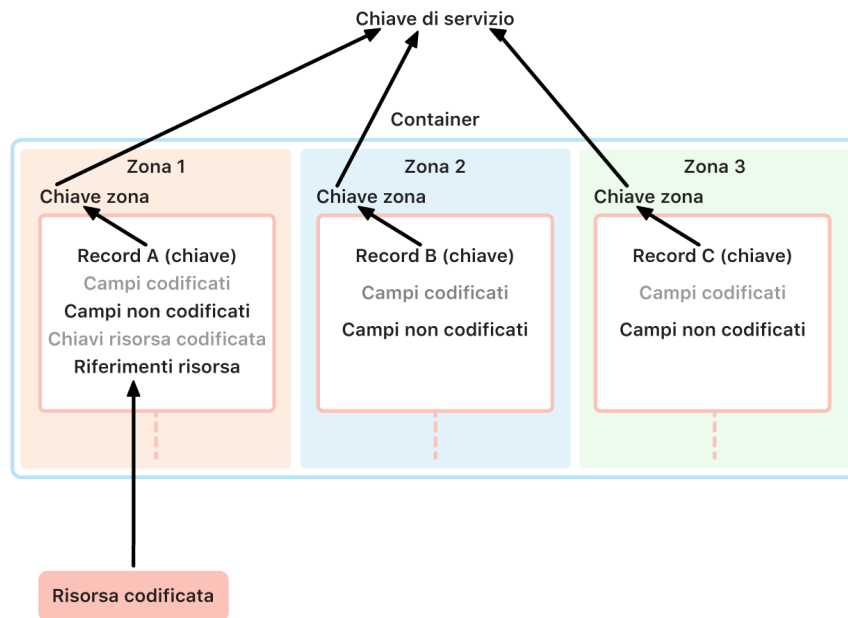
Chiave di servizio

Container

Zona 1

Chiave zona

Record A (chiave)
Campi codificati
Campi non codificati
Chiavi risorsa codificata
Riferimenti risorsa

Zona 2

Chiave zona

Record B (chiave)
Campi codificati
Campi non codificati

Zona 3

Chiave zona

Record C (chiave)
Campi codificati
Campi non codificati

Risorsa codificata